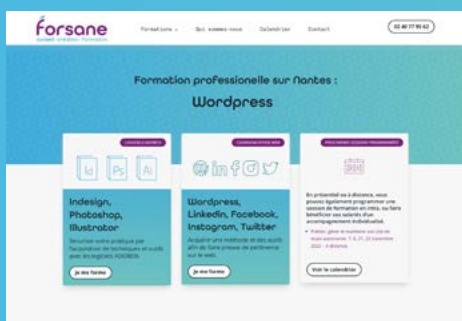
forsane
conseil · création · formation

Formations ⌄ Qui sommes-nous Calendrier Contact

02 40 77 95 62

Formation professionnelle sur Nantes :
Wordpress

LOGICIELS ADOBE

Id Ps Ai

Indesign, Photoshop, Illustrator

Sécuriser votre pratique par l'acquisition de techniques et outils avec les logiciels ADOBE®.

Je me forme

COMMUNICATION WEB

Wordpress, Linkedin, Facebook, Instagram, Twitter

Acquérir une méthode et des outils afin de faire preuve de pertinence sur le web.

Je me forme

PROCHAINES SESSIONS PROGRAMMÉES

En présentiel ou à distance, vous pouvez également programmer une session de formation en intra, ou faire bénéficier vos salariés d'un accompagnement individualisé.

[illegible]

Voir le calendrier